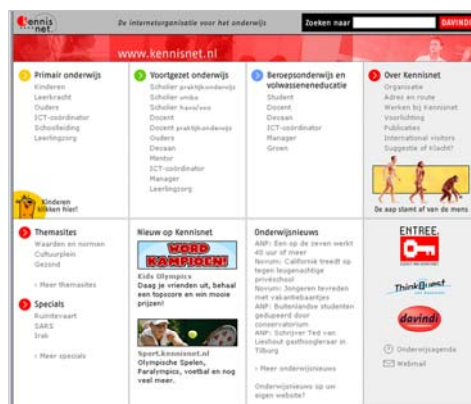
Kennisnet

De internetorganisatie voor het onderwijs

Zoeken naar DAVINDI

www.kennisnet.nl

Primair onderwijs
Kinderen
Leerkracht
Ouders
ICT-coördinator
Schoolleiding
Leerlingzorg

Kinderen klikken hier!

Voortgezet onderwijs
Scholier praktijkonderwijs
Scholier vmbo
Scholier havo/vwo
Docent
Docent praktijkonderwijs
Ouders
Decaan
Mentor
ICT-coördinator
Manager
Leerlingzorg

Beroepsonderwijs en volwasseneneducatie
Student
Docent
Decaan
ICT-coördinator
Manager
Groen

Over Kennisnet
Organisatie
Adres en route
Werken bij Kennisnet
Voorlichting
Publicaties
International visitors
Suggestie of klacht?

De aap stamt af van de mens

Themasites
Waarden en normen
Cultuurplein
Gezond

› Meer themasites

Specials
Ruimtevaart
SARS
Irak

› Meer specials

Nieuw op Kennisnet

WORD KAMPIOEN!

Kids Olympics
Daag je vrienden uit, behaal een topscore en win mooie prijzen!

Sport.kennisnet.nl
Olympische Spelen, Paralympics, voetbal en nog veel meer.

Onderwijsnieuws
ANP: Een op de zeven werkt 40 uur of meer
Novum: Californië treedt op tegen leugenachtige provisschool
Novum: Jongeren tevreden met vakantiebaantjes
ANP: Buitenlandse studenten gedupeerd door conservatorium
ANP: Schrijver Ted van Lieshout gastdoogleraar in Tilburg

› Meer onderwijsnieuws

Onderwijsnieuws op uw eigen website?

ENTREE.

ThinkQuest

davindi

Onderwijsagenda

Webmail